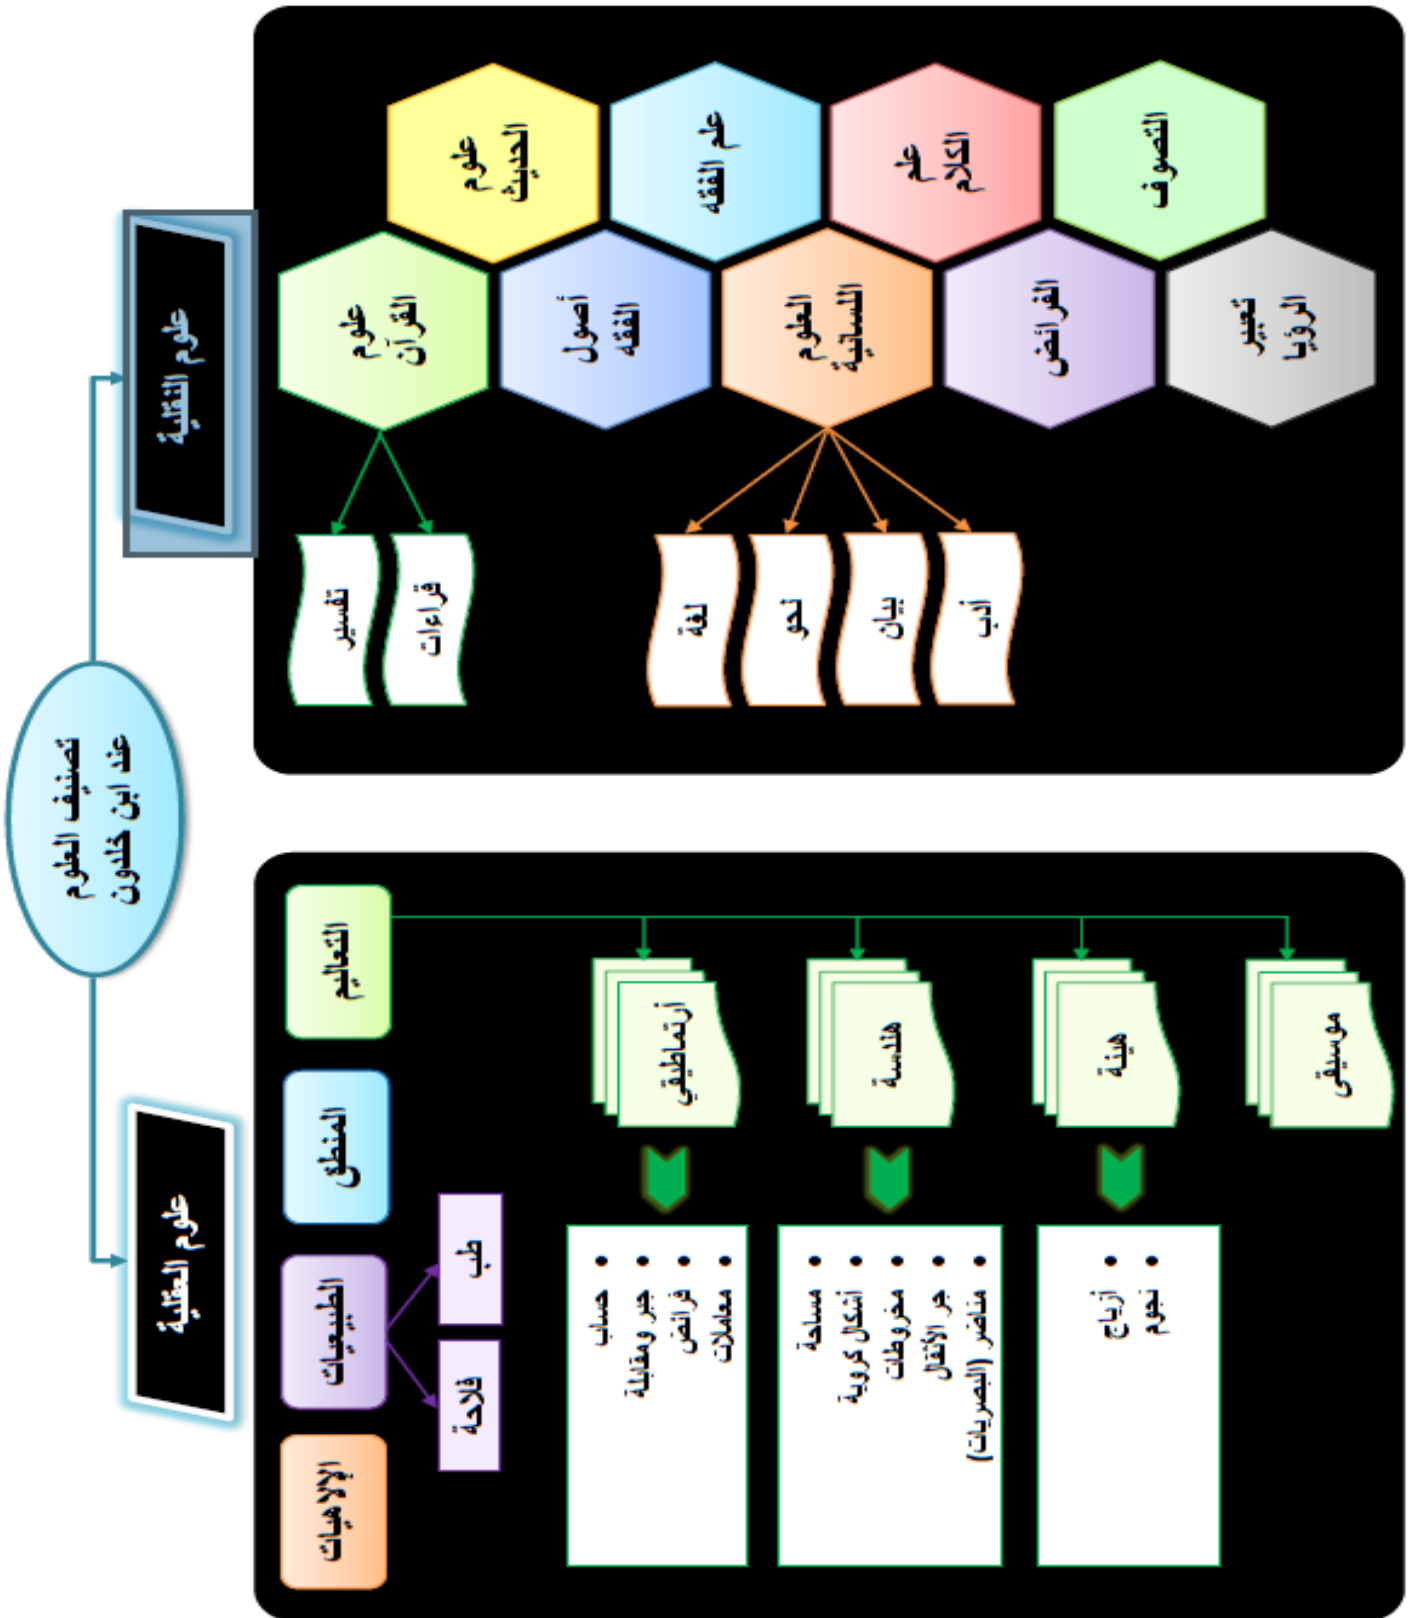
تصنيف العلوم عند ابن خلدون

علوم النقلية

علوم القرآن
أصول الفقه
العلوم اللسانية
الفرائض
تعبير الرؤيا
علوم الحديث
علم الفقه
علم الكلام
التصوف

تفسير
قراءات

لغة
نحو
بيان
أدب

علوم العقلية

التعاليم
المنطق
الطبيعيات
الإلاهيات

طب
فلاحة

أرتماطيقي
هندسة
هيئة
موسيقى

• حساب
• جبر ومقابلة
• فرائض
• معاملات

• مساحة
• أشكال كروية
• مخروطات
• جر الأثقال
• مناضر (البصريات)

• أزياج
• نجوم